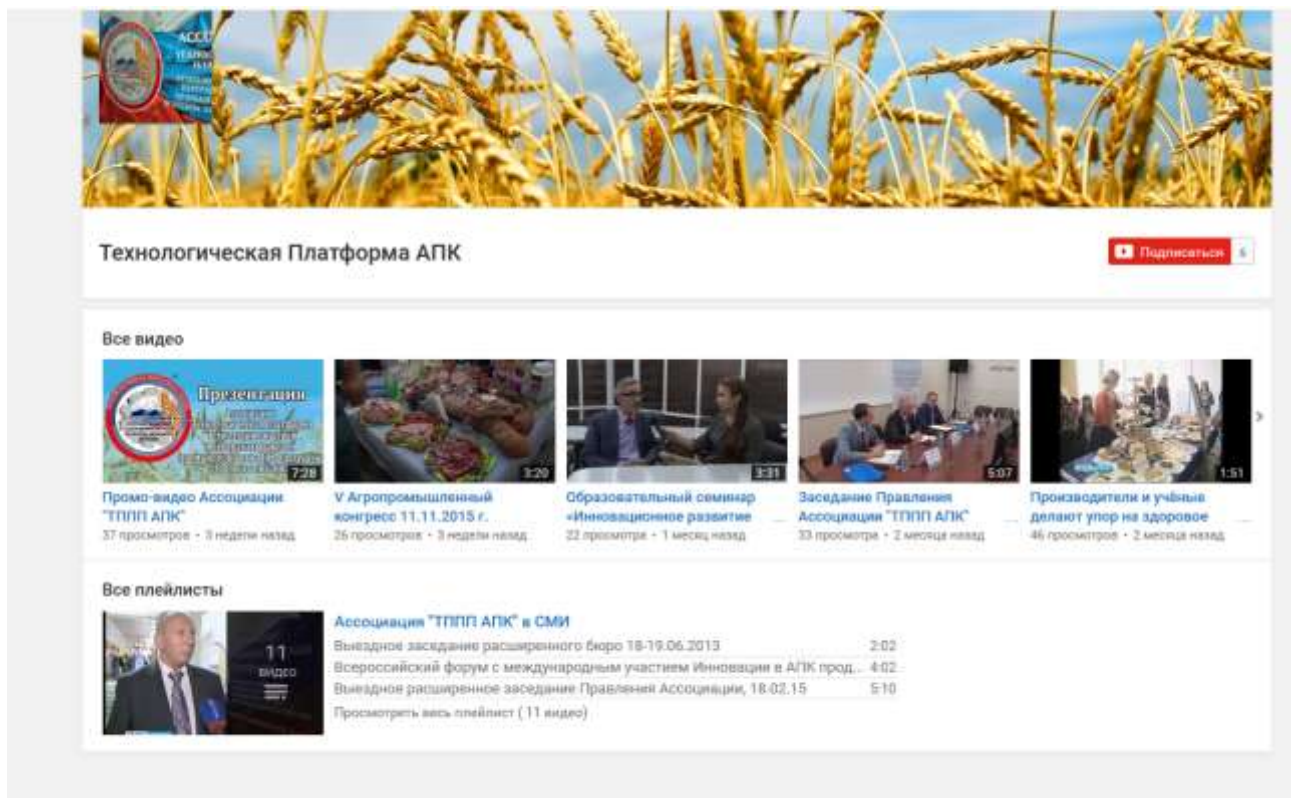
Технологическая Платформа АПК

Подписаться 6

Все видео

Презентация

7:28

Промо-видео Ассоциации "ТППП АПК"

37 просмотров • 3 недели назад

3:20

V Агропромышленный конгресс 11.11.2015 г.

26 просмотров • 3 недели назад

3:31

Образовательный семинар «Инновационное развитие

22 просмотра • 1 месяц назад

5:07

Заседание Правления Ассоциации "ТППП АПК"

33 просмотра • 2 месяца назад

1:51

Производители и учёные делают упор на здоровое

46 просмотров • 2 месяца назад

Все плейлисты

11 видео

Ассоциация "ТППП АПК" в СМИ

Выездное заседание расширенного бюро 18-19.06.2013 2:02

Всероссийский форум с международным участием Инновации в АПК прод... 4:02

Выездное расширенное заседание Правления Ассоциации, 18.02.15 5:10

Просмотреть весь плейлист (11 видео)